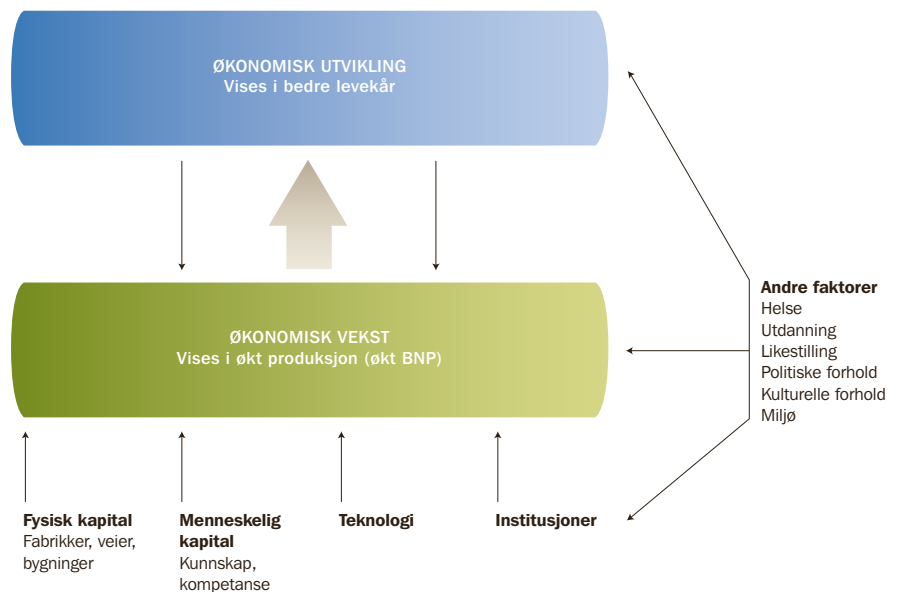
ØKONOMISK UTVIKLING
Vises i bedre levekår

ØKONOMISK VEKST
Vises i økt produksjon (økt BNP)

Andre faktorer
Helse
Utdanning
Likestilling
Politiske forhold
Kulturelle forhold
Miljø

Fysisk kapital
Fabrikker, veier, bygninger

Menneskelig kapital
Kunnskap, kompetanse

Teknologi

Institusjoner